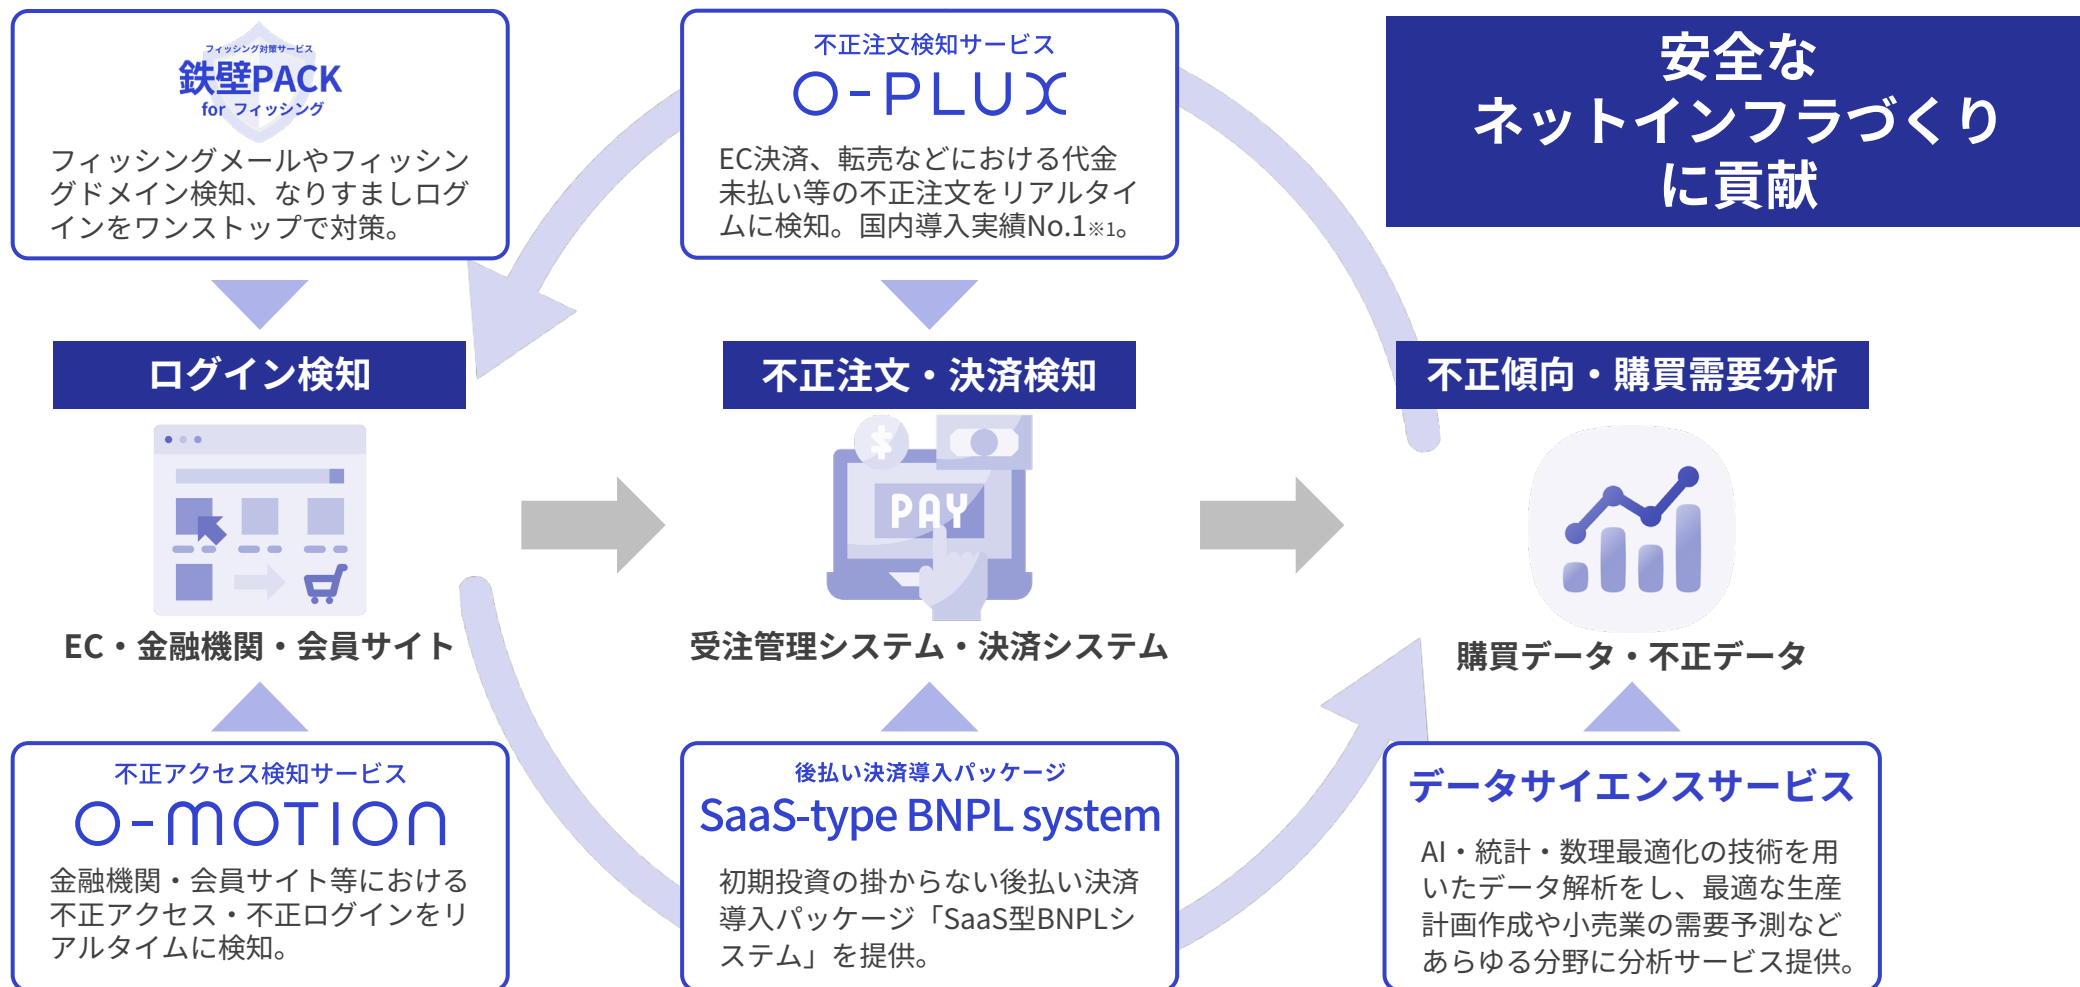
フィッシング対策サービス
鉄壁PACK
for フィッシング

フィッシングメールやフィッシングドメイン検知、なりすましログインをワンストップで対策。

不正注文検知サービス
O-PLUX

EC決済、転売などにおける代金未払い等の不正注文をリアルタイムに検知。国内導入実績No.1※1。

安全なネットインフラづくりに貢献

ログイン検知

不正注文・決済検知

不正傾向・購買需要分析

PAY

EC・金融機関・会員サイト

受注管理システム・決済システム

購買データ・不正データ

不正アクセス検知サービス
O-MOTION

金融機関・会員サイト等における不正アクセス・不正ログインをリアルタイムに検知。

後払い決済導入パッケージ
SaaS-type BNPL system

初期投資の掛からない後払い決済導入パッケージ「SaaS型BNPLシステム」を提供。

データサイエンスサービス

AI・統計・数理最適化の技術を用いたデータ解析をし、最適な生産計画作成や小売業の需要予測などあらゆる分野に分析サービス提供。